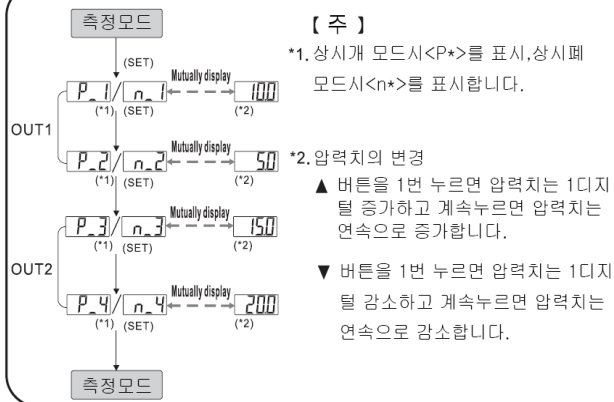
측정모드

(SET)

P_1 / n_1 Mutually display 100

(*1) (SET) (*2)

OUT1

P_2 / n_2 Mutually display 50

(*1) (SET) (*2)

P_3 / n_3 Mutually display 150

(*1) (SET) (*2)

OUT2

P_4 / n_4 Mutually display 200

(*1) (SET) (*2)

측정모드

【 주 】

*1. 상시개 모드시<P*>를 표시, 상시폐 모드시<n*>를 표시합니다.

*2. 압력치의 변경

▲ 버튼을 1번 누르면 압력치는 1디지털 증가하고 계속누르면 압력치는 연속으로 증가합니다.

▼ 버튼을 1번 누르면 압력치는 1디지털 감소하고 계속누르면 압력치는 연속으로 감소합니다.